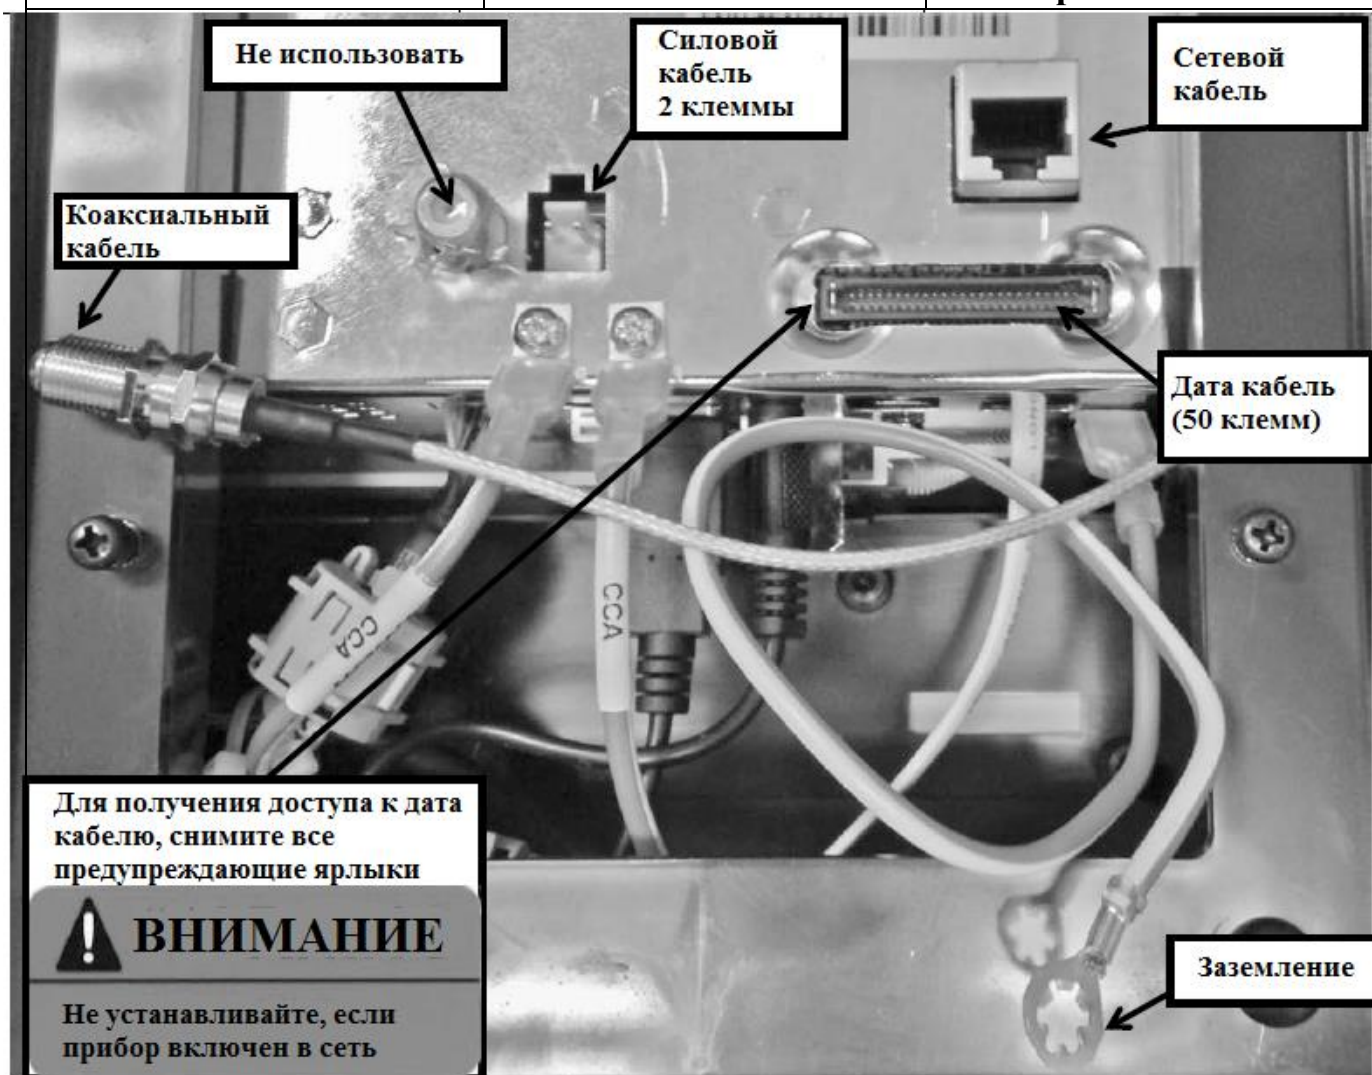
Не использовать

Силовой кабель 2 клеммы

Сетевой кабель

Коаксиальный кабель

Дата кабель (50 клемм)

CCA

CCA

Для получения доступа к дата кабелю, снимите все предупреждающие ярлыки

ВНИМАНИЕ

Не устанавливайте, если прибор включен в сеть

Заземление